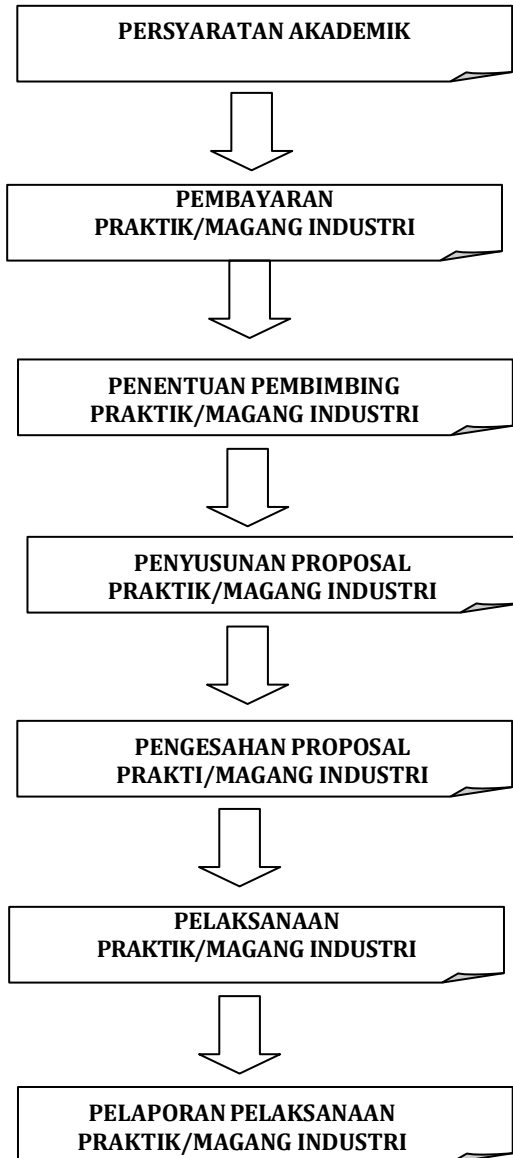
PERSYARATAN AKADEMIK

PEMBAYARAN
PRAKTIK/MAGANG INDUSTRI

PENENTUAN PEMBIMBING
PRAKTIK/MAGANG INDUSTRI

PENYUSUNAN PROPOSAL
PRAKTIK/MAGANG INDUSTRI

PENGESAHAN PROPOSAL
PRAKTI/MAGANG INDUSTRI

PELAKSANAAN
PRAKTIK/MAGANG INDUSTRI

PELAPORAN PELAKSANAAN
PRAKTIK/MAGANG INDUSTRI